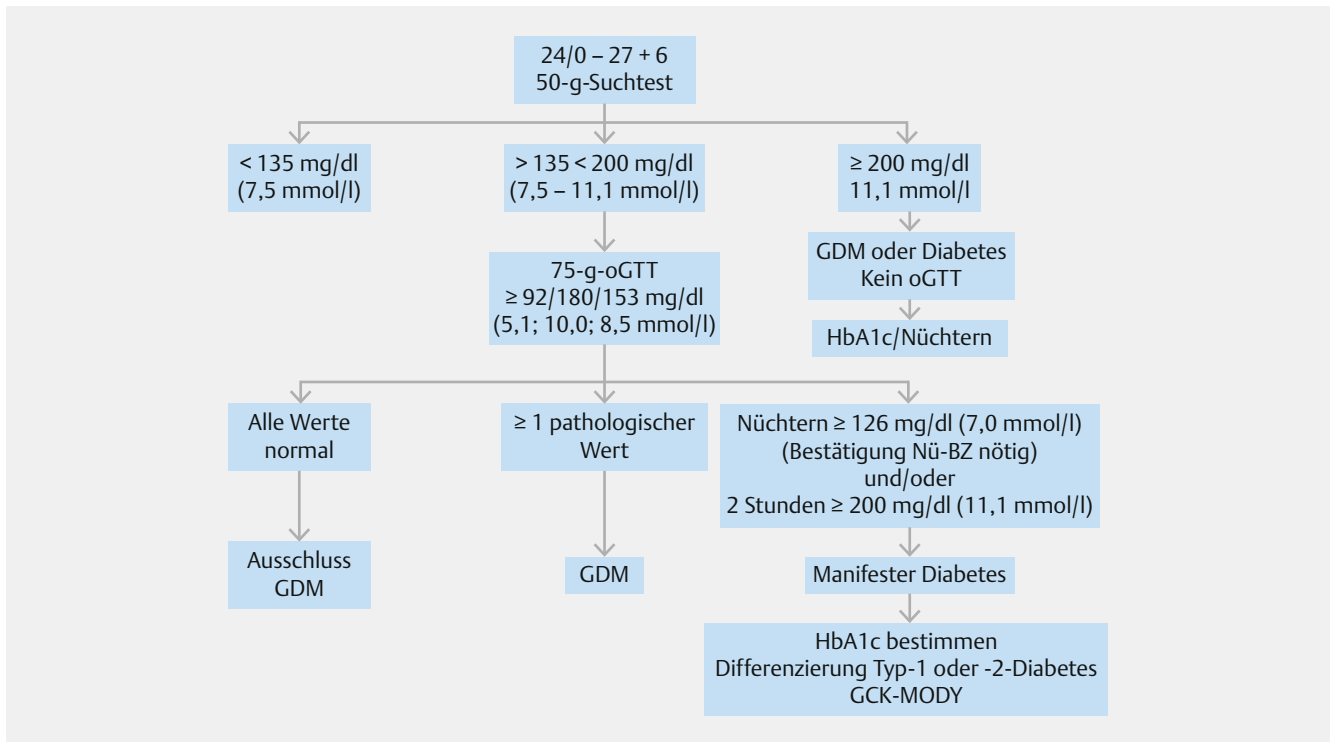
24/0 – 27 + 6
50-g-Suchtest

< 135 mg/dl
(7,5 mmol/l)

> 135 < 200 mg/dl
(7,5 – 11,1 mmol/l)

≥ 200 mg/dl
11,1 mmol/l

GDM oder Diabetes
Kein oGTT

HbA1c/Nüchtern

75-g-oGTT
≥ 92/180/153 mg/dl
(5,1; 10,0; 8,5 mmol/l)

Alle Werte
normal

≥ 1 pathologischer
Wert

Nüchtern ≥ 126 mg/dl (7,0 mmol/l)
(Bestätigung Nü-BZ nötig)
und/oder
2 Stunden ≥ 200 mg/dl (11,1 mmol/l)

Ausschluss
GDM

GDM

Manifester Diabetes

HbA1c bestimmen
Differenzierung Typ-1 oder -2-Diabetes
GCK-MODY